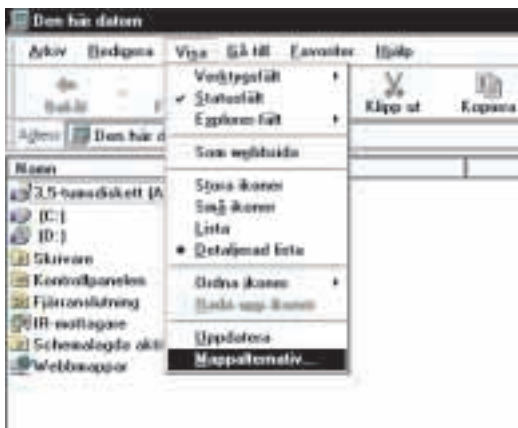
Den här datorn

Arkiv Redigera Visa Gå till Favoriter Hjälp

Bakåt

Adress Den här d

Namn

3,5-tumsdiskett (A

(C:)

(D:)

Skrivare

Kontrollpanelen

Fjärranslutning

IR-mottagare

Schemalagda akti

Webbmappar

Klipp ut Kopiera

Verktygsfält

Statusfält

Explorer-fält

Som webbsida

Stora ikoner

Små ikoner

Lista

Detaljerad lista

Ordna ikoner

Radda upp ikoner

Uppdatera

Mappalternativ...